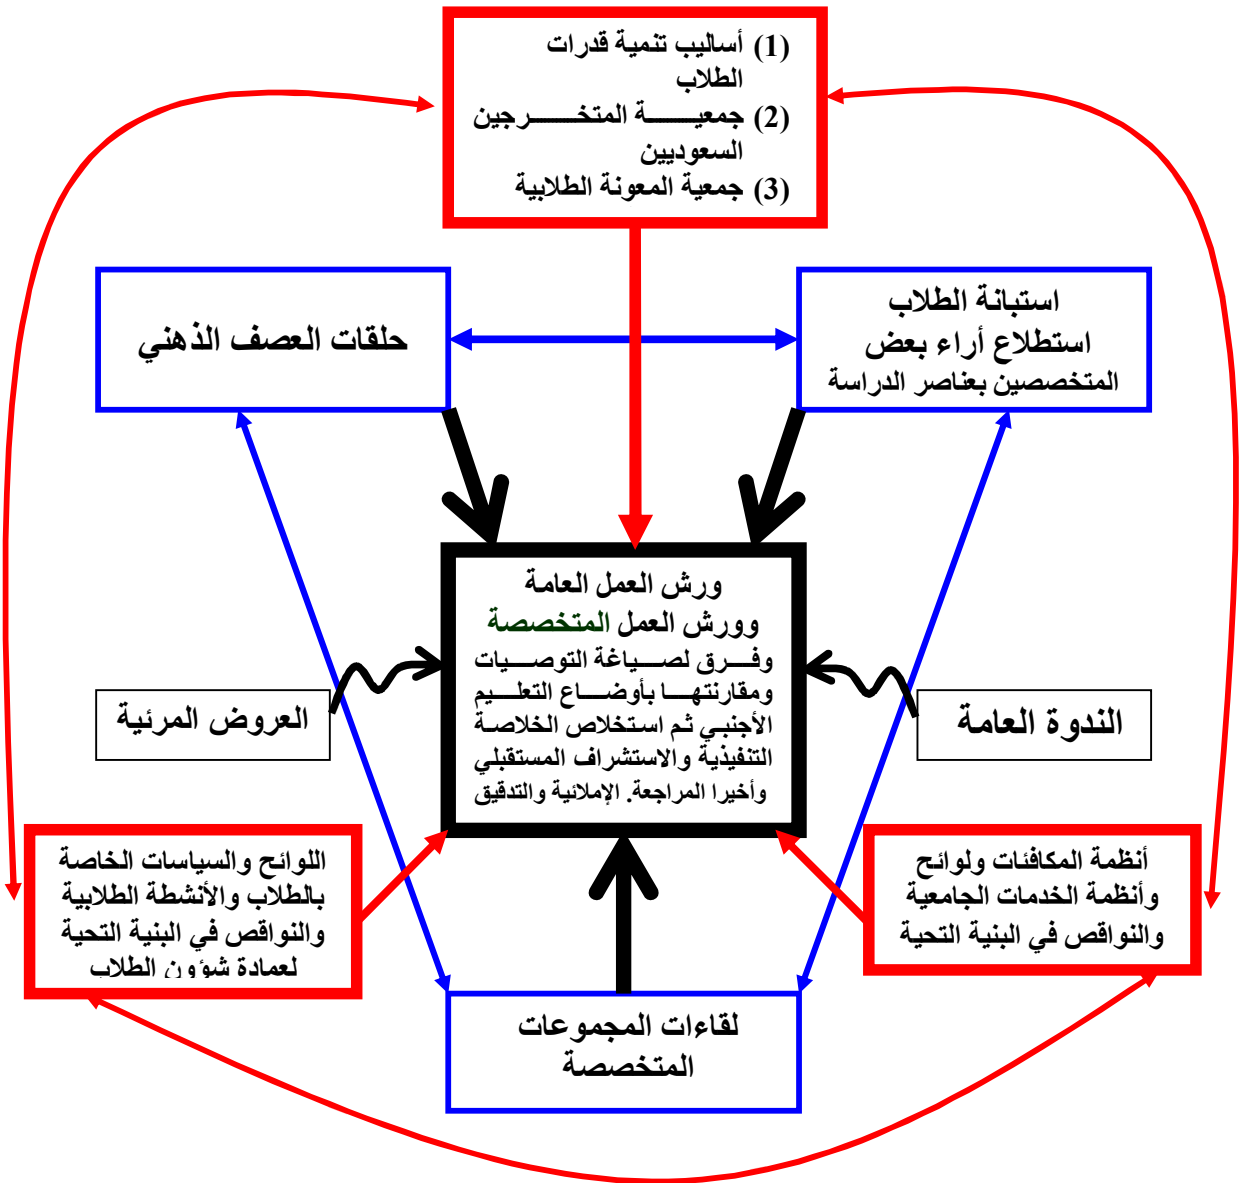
(1) أساليب تنمية قدرات الطلاب
(2) جمعيـــة المتخـــرجين السعوديين
(3) جمعية المعونة الطلابية

حلقات العصف الذهني

استبانة الطلاب
استطلاع أراء بعض المتخصصين بعناصر الدراسة

ورش العمل العامة
وورش العمل المتخصصة
وفـرق لصـياغة التوصـيات ومقارنتهـا بأوضـاع التعلـيم الأجنبي ثم استخلاص الخلاصة التنفيذية والاستشراف المستقبلي وأخيرا المراجعة الإملائية والتدقيق

العروض المرئية

الندوة العامة

اللوائح والسياسات الخاصة بالطلاب والأنشطة الطلابية والنواقص في البنية التحية لعمادة شؤون الطلاب

أنظمة المكافئات ولوائح وأنظمة الخدمات الجامعية والنواقص في البنية التحية

لقاءات المجموعات المتخصصة